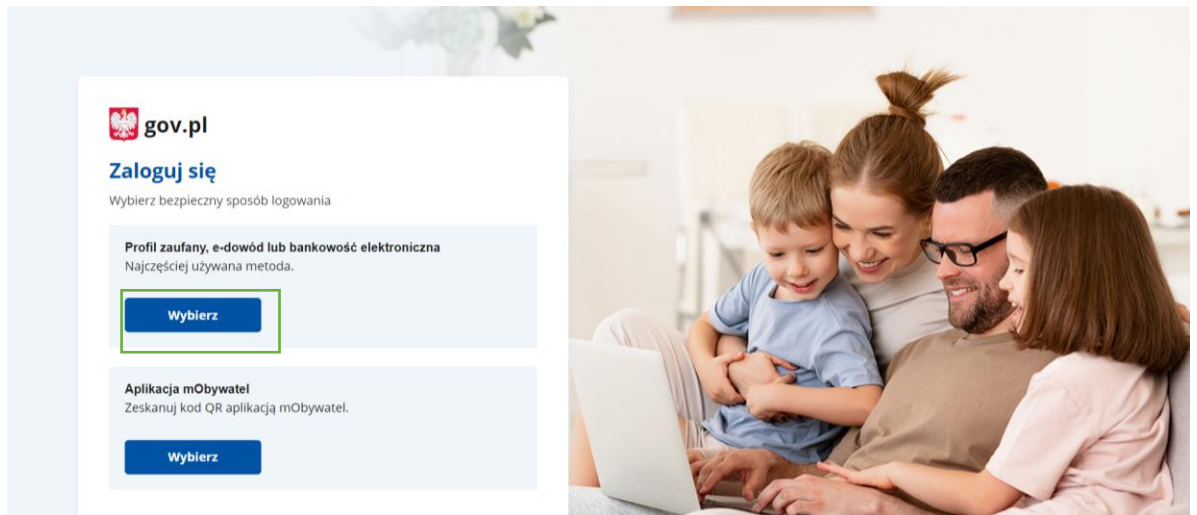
gov.pl

Zaloguj się

Wybierz bezpieczny sposób logowania

Profil zaufany, e-dowód lub bankowość elektroniczna
Najczęściej używana metoda.

Wybierz

Aplikacja mObywatel
Zeskanuj kod QR aplikacją mObywatel.

Wybierz